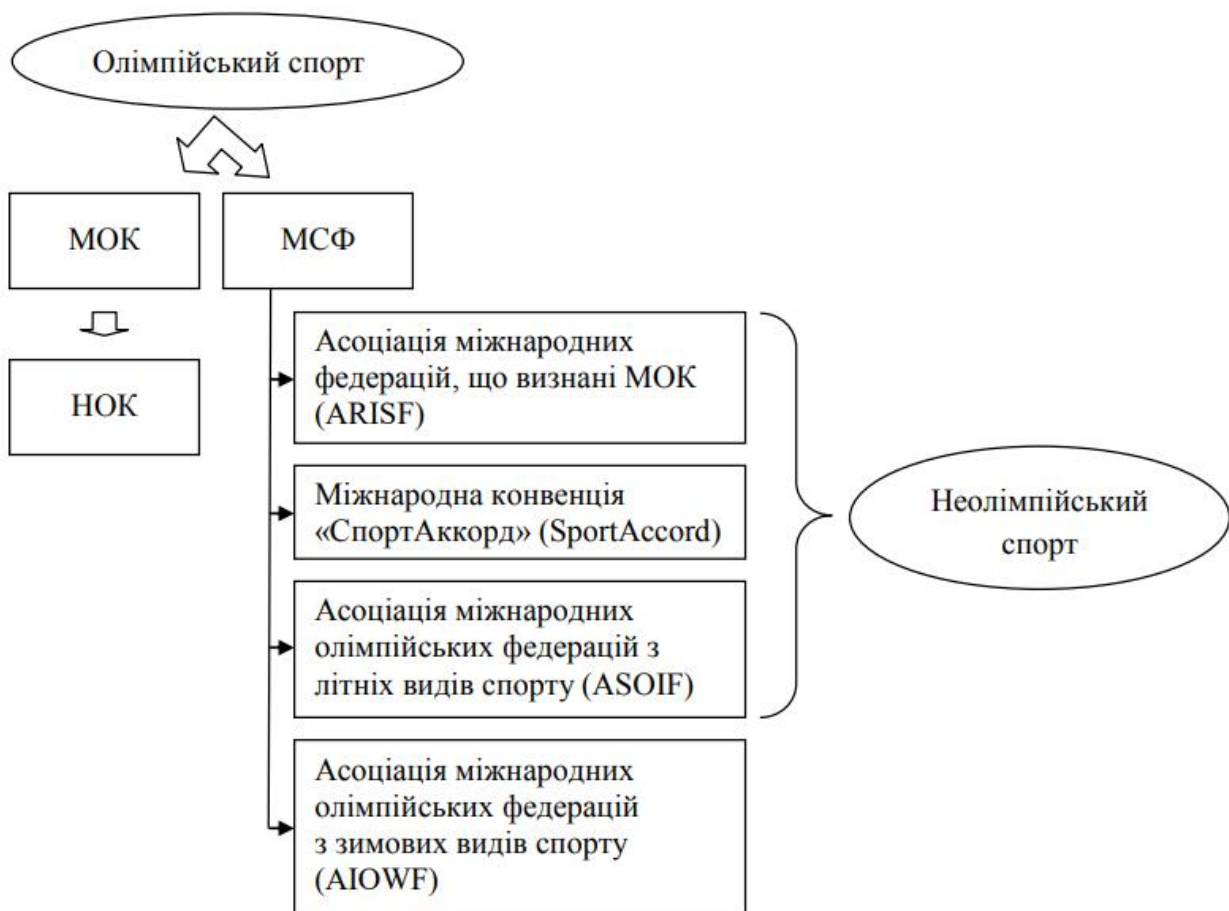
Олімпійський спорт

МОК

МСФ

НОК

Асоціація міжнародних федерацій, що визнані МОК (ARISF)

Міжнародна конвенція «СпортАккорд» (SportAccord)

Асоціація міжнародних олімпійських федерацій з літніх видів спорту (ASOIF)

Асоціація міжнародних олімпійських федерацій з зимових видів спорту (AIOWF)

Неолімпійський спорт